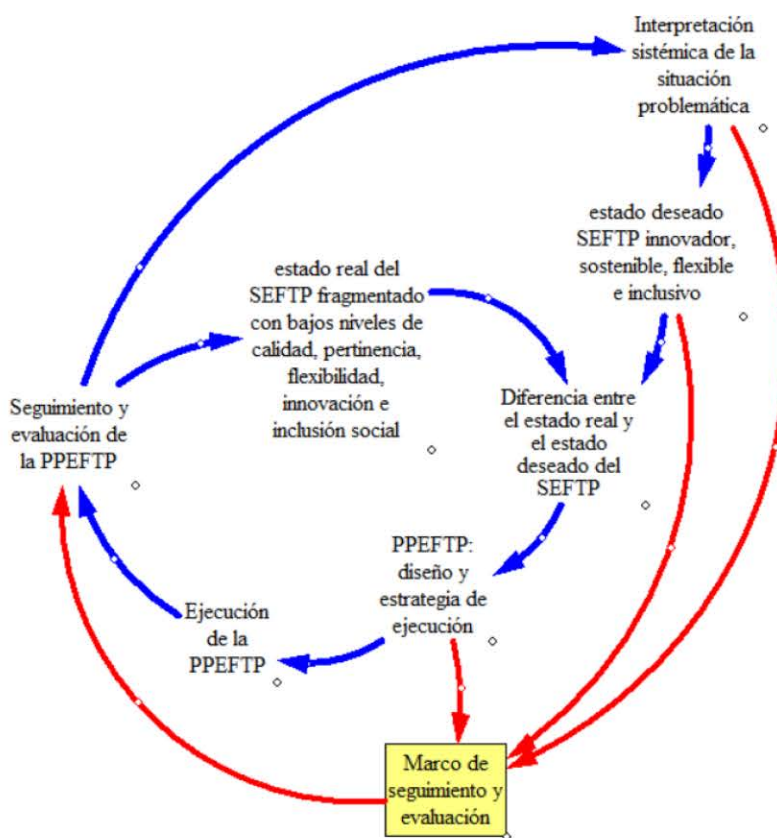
Interpretación sistémica de la situación problemática

estado deseado SEFTP innovador, sostenible, flexible e inclusivo

estado real del SEFTP fragmentado con bajos niveles de calidad, pertinencia, flexibilidad, innovación e inclusión social

Diferencia entre el estado real y el estado deseado del SEFTP

Seguimiento y evaluación de la PPEFTP

PPEFTP: diseño y estrategia de ejecución

Ejecución de la PPEFTP

Marco de seguimiento y evaluación